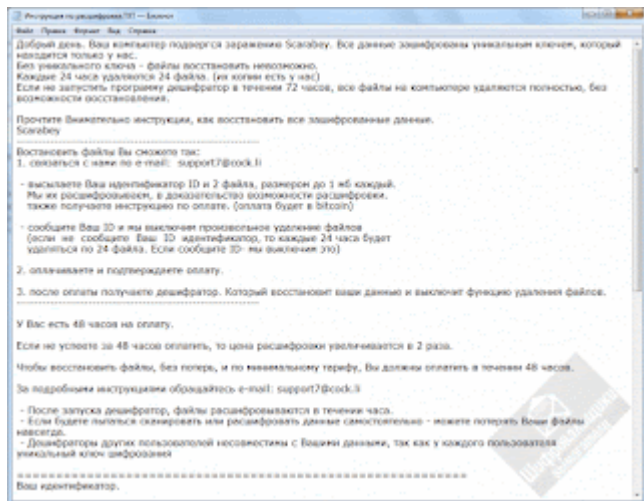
Инструкция по расшифровке.TXT — Блокнот

Файл Правка Формат Вид Справка

Добрый день. Ваш компьютер подвергся заражению Scarabey. Все данные зашифрованы уникальным ключем, который находится только у нас.
Без уникального ключа - файлы восстановить невозможно.
Каждые 24 часа удаляются 24 файла. (их копии есть у нас)
Если не запустить программу дешифратор в течении 72 часов, все файлы на компьютере удалятся полностью, без возможности восстановления.

Прочтите Внимательно инструкции, как восстановить все зашифрованные данные.
Scarabey

Востановить файлы Вы сможете так:
1. связаться с нами по e-mail: support7@cock.li

- высылаете Ваш идентификатор ID и 2 файла, размером до 1 мб каждый.
Мы их расшифровываем, в доказательство возможности расшифровки.
также получаете инструкцию по оплате. (оплата будет в bitcoin)

- сообщите Ваш ID и мы выключим произвольное удаление файлов
(если не сообщите Ваш ID идентификатор, то каждые 24 часа будет удаляться по 24 файла. Если сообщите ID- мы выключим это)

2. оплачиваете и подтверждаете оплату.

3. после оплаты получаете дешифратор. Который восстановит ваши данные и выключит функцию удаления файлов.

У Вас есть 48 часов на оплату.

Если не успеете за 48 часов оплатить, то цена расшифровки увеличивается в 2 раза.

Чтобы восстановить файлы, без потерь, и по минимальному тарифу, Вы должны оплатить в течении 48 часов.

За подробными инструкциями обращайтесь e-mail: support7@cock.li

- После запуска дешифратор, файлы расшифровываются в течении часа.
- Если будете пытаться сканировать или расшифровать данные самостоятельно - можете потерять Ваши файлы навсегда.
- Дешифраторы других пользователей несовместимы с Вашими данными, так как у каждого пользователя уникальный ключ шифрования

Ваш идентификатор.